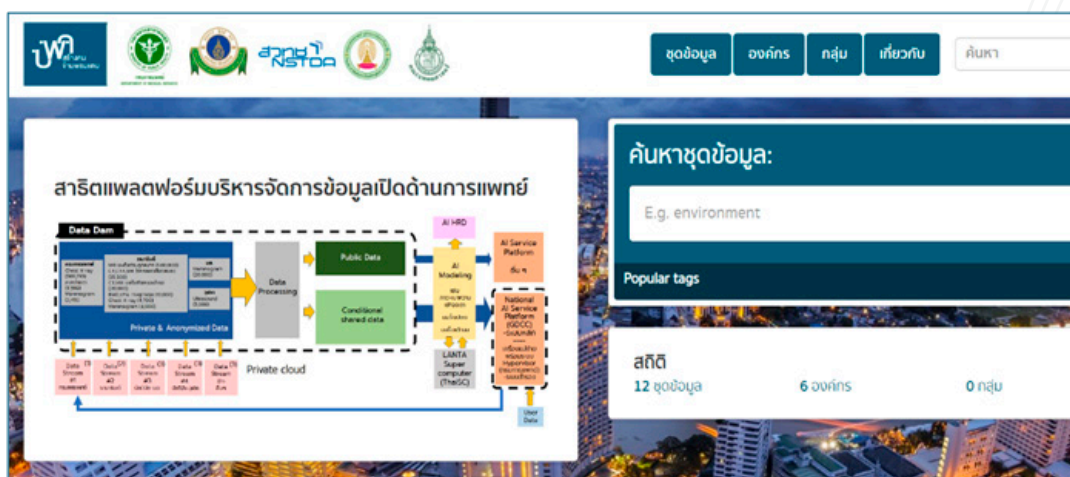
ชุดข้อมูล
องค์กร
กลุ่ม
เกี่ยวกับ
ค้นหา

สาธิตแพลตฟอร์มบริหารจัดการข้อมูลเปิดด้านการแพทย์

Data Dam
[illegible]
Private & Anonymized Data
Data Processing
Public Data
Conditional shared data
AI HRD
AI Modeling
AI Service Platform
National AI Service Platform (GDCC)
LANTA Super computer (ThaiSC)
Private cloud
Data Stream #1
Data Stream #2
Data Stream #3
Data Stream #4
Data Stream #n
User Data

ค้นหาชุดข้อมูล:
E.g. environment
Popular tags

สถิติ
12 ชุดข้อมูล
6 องค์กร
0 กลุ่ม